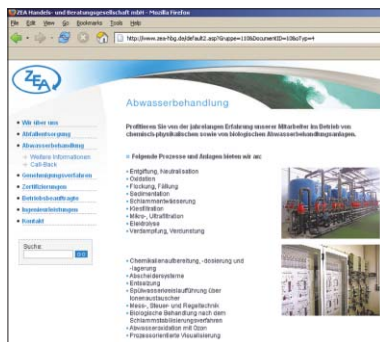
ZEA Handels- und Beratungsgesellschaft mbH - Mozilla Firefox

File Edit View Go Bookmarks Tools Help

http://www.zea-hbg.de/default2.asp?Gruppe=110&DocumentID=10&sTyp=4

ZEA

Abwasserbehandlung

• Wir über uns
• Aktualisierung
• Abwasserbehandlung
» Weitere Informationen
» Call-Back
• Genehmigungsverfahren
• Zertifizierungen
• Betriebsbeauftragte
• Ingenieurleistungen
• Kontakt

Suche:

Go

Profitieren Sie von der jahrelangen Erfahrung unserer Mitarbeiter im Betrieb von chemisch-physikalischen sowie von biologischen Abwasserbehandlungsanlagen.

• Folgende Prozesse und Anlagen bieten wir an:

• Entgiftung, Neutralisation
• Oxidation
• Flockung, Fällung
• Sedimentation
• Schlammentwässerung
• Kiesfiltration
• Mikro-, Ultrafiltration
• Elektrolyse
• Verdampfung, Verdunstung

• Chemikalienaufbereitung, -dosierung und -lagerung
• Abscheidersysteme
• Entsalzung
• Spülwasserkreislaufführung über Ionenaustauscher
• Mess-, Steuer- und Regeltechnik
• Biologische Behandlung nach dem Schlammstabilisierungsverfahren
• Abwasseroxidation mit Ozon
• Prozessorientierte Visualisierung